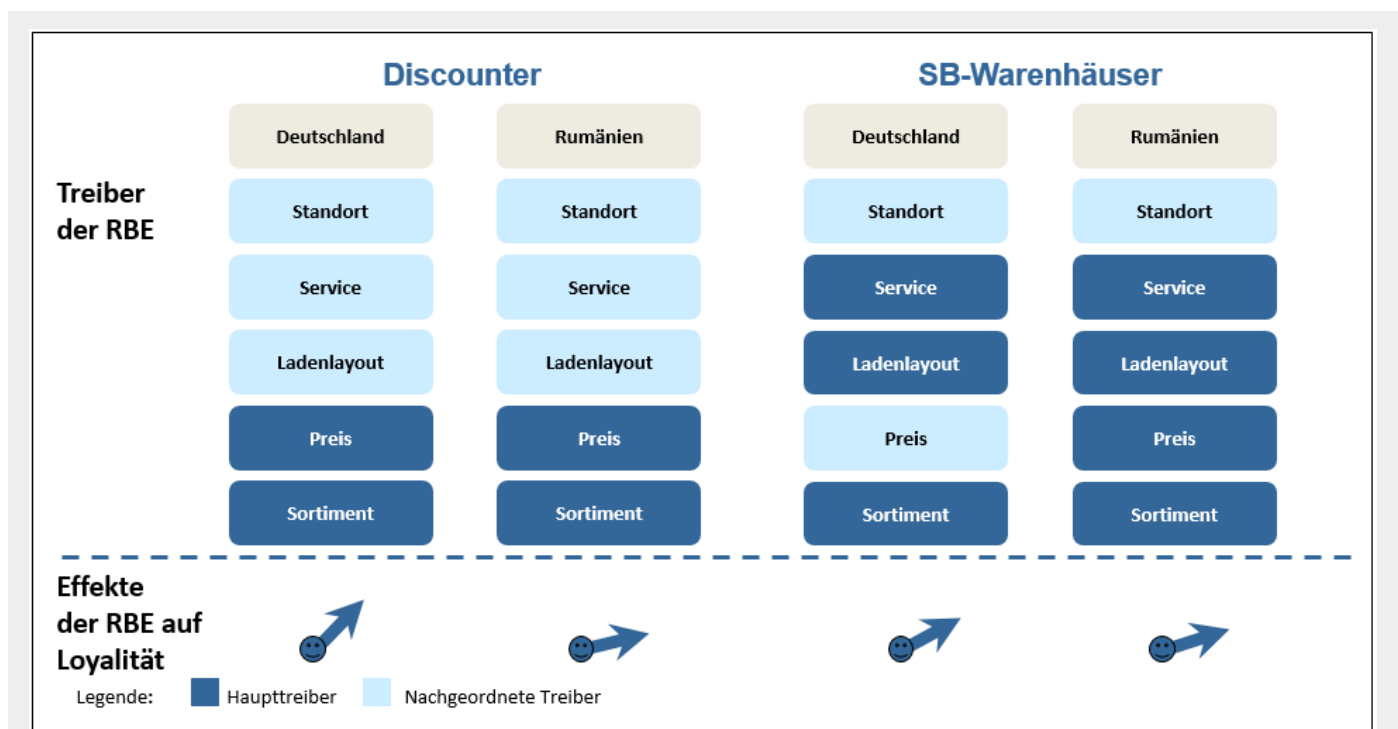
Discounter

SB-Warenhäuser

Treiber der RBE

| Deutschland | Rumänien | Deutschland | Rumänien |
|---|---|---|---|
| Standort | Standort | Standort | Standort |
| Service | Service | Service | Service |
| Ladenlayout | Ladenlayout | Ladenlayout | Ladenlayout |
| Preis | Preis | Preis | Preis |
| Sortiment | Sortiment | Sortiment | Sortiment |

Effekte der RBE auf Loyalität

Legende: Haupttreiber Nachgeordnete Treiber